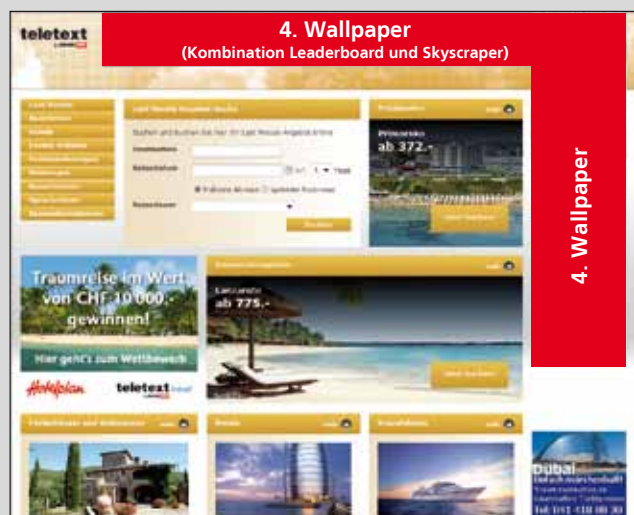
teletext

4. Wallpaper
(Kombination Leaderboard und Skyscraper)

4. Wallpaper

Last Minute Reisen buchen

Buchen und buchen Sie hier Ihr Last Minute-Angebot online

Reisedatum

Suchen

Primasol
ab 372.-

Traumreise im Wert von CHF 10'000.- gewinnen!

Hier geht's zum Wettbewerb

Hotelplan

teletext

ab 775.-

Dubai